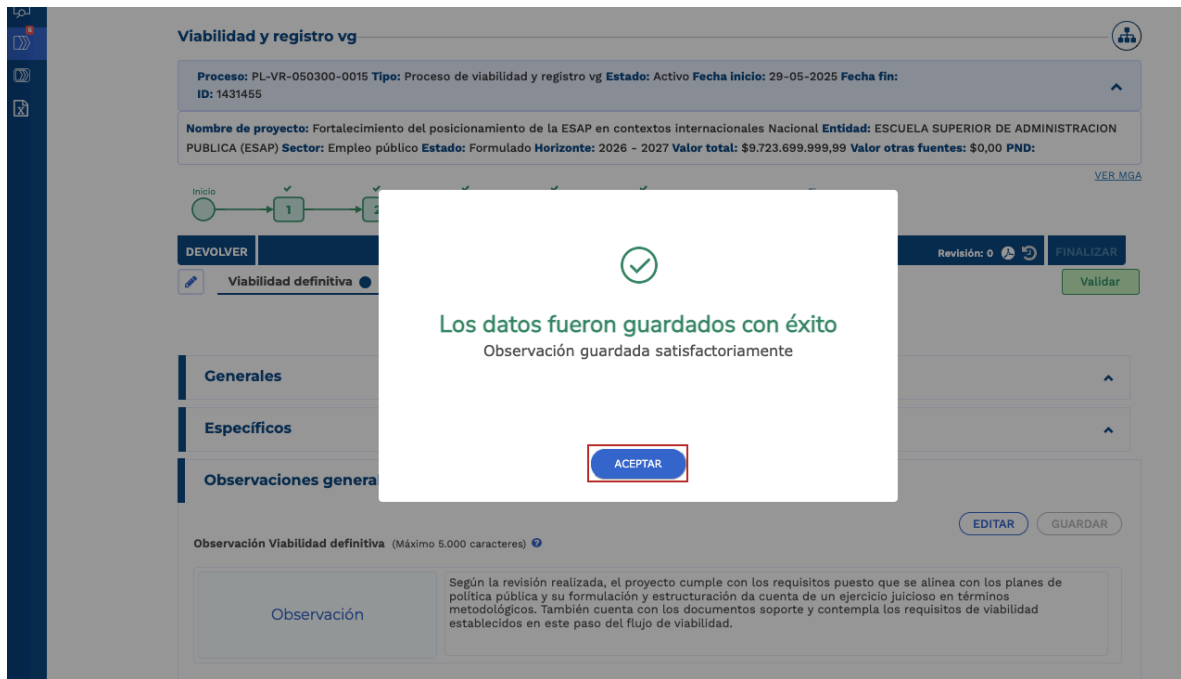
Viabilidad y registro vg

Proceso: PL-VR-050300-0015 Tipo: Proceso de viabilidad y registro vg Estado: Activo Fecha inicio: 29-05-2025 Fecha fin:
ID: 1431455

Nombre de proyecto: Fortalecimiento del posicionamiento de la ESAP en contextos internacionales Nacional Entidad: ESCUELA SUPERIOR DE ADMINISTRACION PUBLICA (ESAP) Sector: Empleo público Estado: Formulado Horizonte: 2026 - 2027 Valor total: $9.723.699.999,99 Valor otras fuentes: $0,00 PND:

VER MGA

Inicio
1
2

DEVOLVER

Revisión: 0

FINALIZAR

Viabilidad definitiva

Validar

Los datos fueron guardados con éxito
Observación guardada satisfactoriamente

ACEPTAR

Generales

Específicos

Observaciones genera

EDITAR GUARDAR

Observación Viabilidad definitiva (Máximo 5.000 caracteres)

Observación

Según la revisión realizada, el proyecto cumple con los requisitos puesto que se alinea con los planes de política pública y su formulación y estructuración da cuenta de un ejercicio juicioso en términos metodológicos. También cuenta con los documentos soporte y contempla los requisitos de viabilidad establecidos en este paso del flujo de viabilidad.